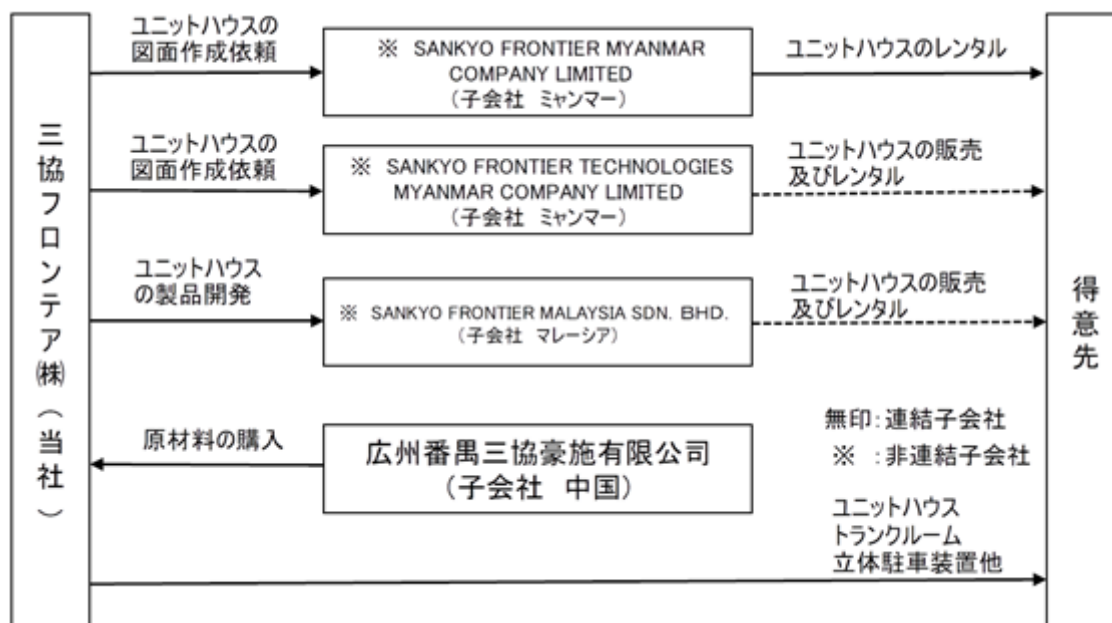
三協フロンテア㈱（当社）

ユニットハウスの図面作成依頼

※ SANKYO FRONTIER MYANMAR COMPANY LIMITED
（子会社 ミャンマー）

ユニットハウスのレンタル

ユニットハウスの図面作成依頼

※ SANKYO FRONTIER TECHNOLOGIES MYANMAR COMPANY LIMITED
（子会社 ミャンマー）

ユニットハウスの販売及びレンタル

ユニットハウスの製品開発

※ SANKYO FRONTIER MALAYSIA SDN. BHD.
（子会社 マレーシア）

ユニットハウスの販売及びレンタル

原材料の購入

広州番禺三協豪施有限公司
（子会社 中国）

無印：連結子会社
※ ：非連結子会社

ユニットハウス
トランクルーム
立体駐車装置他

得意先